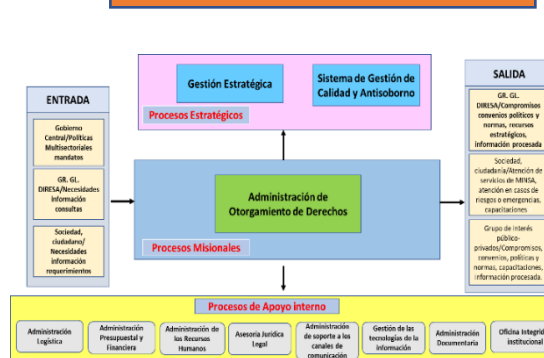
Gestión Estratégica

Sistema de Gestión de Calidad y Antisoborno

Procesos Estratégicos

ENTRADA

Gobierno Central/Políticas Multisectoriales mandatos

GR. GL. DIRESA/Necesidades información consultas

Sociedad, ciudadano/ Necesidades información requerimientos

Administración de Otorgamiento de Derechos

Procesos Misionales

SALIDA

GR. GL. DIRESA/Compromisos convenios políticos y normas, recursos estratégicos, información procesada

Sociedad, ciudadanía/Atención de servicios de MINSA, atención en casos de riesgos o emergencias, capacitaciones

Grupo de interés público-privados/Compromisos, convenios, políticas y normas, capacitaciones, información procesada.

Procesos de Apoyo interno

Administración Logística

Administración Presupuestal y Financiera

Administración de los Recursos Humanos

Asesoría Jurídica Legal

Administración de soporte a los canales de comunicación

Gestión de las tecnologías de la información

Administración Documentaria

Oficina Integri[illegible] institucional